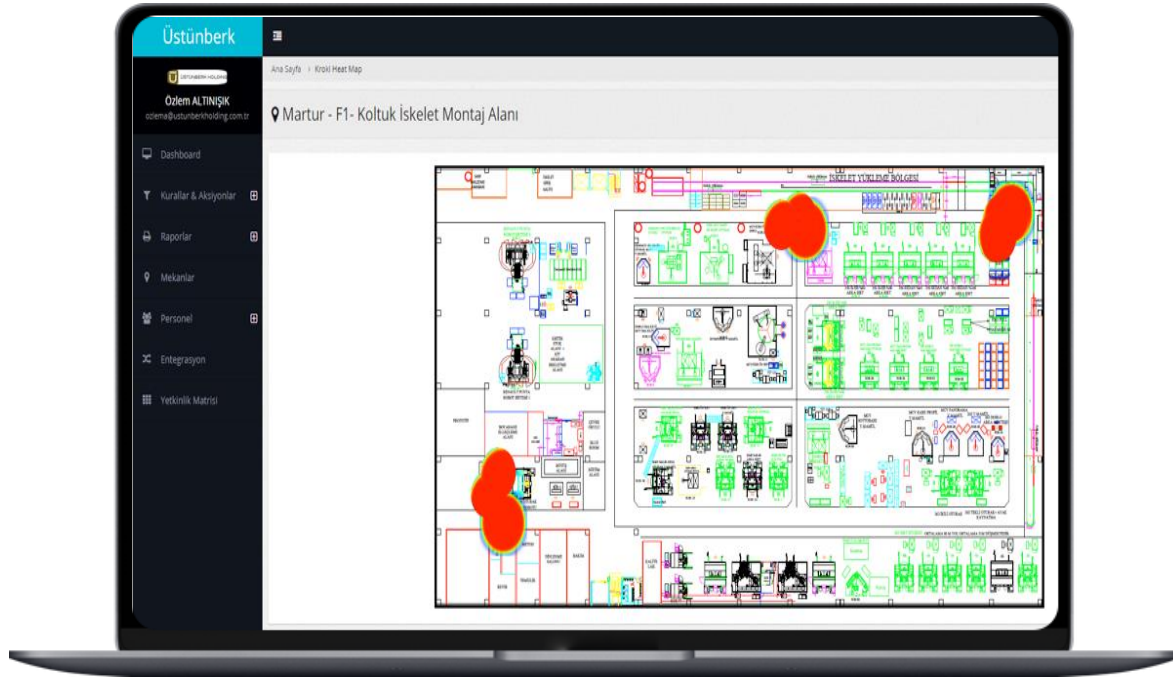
Üstünberk

ÜSTÜNBERK HOLDING

Özlem ALTINIŞIK
ozlema@ustunberkholding.com.tr

Dashboard
Kurallar & Aksiyonlar
Raporlar
Mekanlar
Personel
Entegrasyon
Yetkinlik Matrisi

Ana Sayfa › Kroki Heat Map

Martur - F1- Koltuk İskelet Montaj Alanı

İSKELET YÜKLEME BÖLGESİ